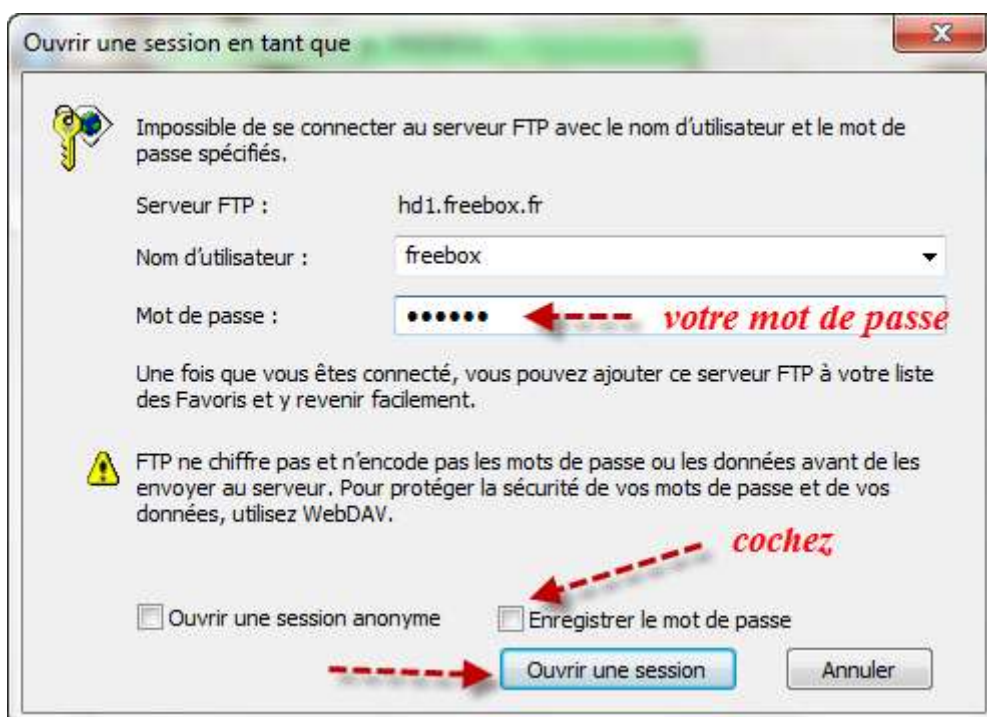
Ouvrir une session en tant que

Impossible de se connecter au serveur FTP avec le nom d'utilisateur et le mot de passe spécifiés.

Serveur FTP : hd1.freebox.fr

Nom d'utilisateur : freebox

Mot de passe : •••••• votre mot de passe

Une fois que vous êtes connecté, vous pouvez ajouter ce serveur FTP à votre liste des Favoris et y revenir facilement.

FTP ne chiffre pas et n'encode pas les mots de passe ou les données avant de les envoyer au serveur. Pour protéger la sécurité de vos mots de passe et de vos données, utilisez WebDAV.

cochez

Ouvrir une session anonyme

Enregistrer le mot de passe

Ouvrir une session

Annuler